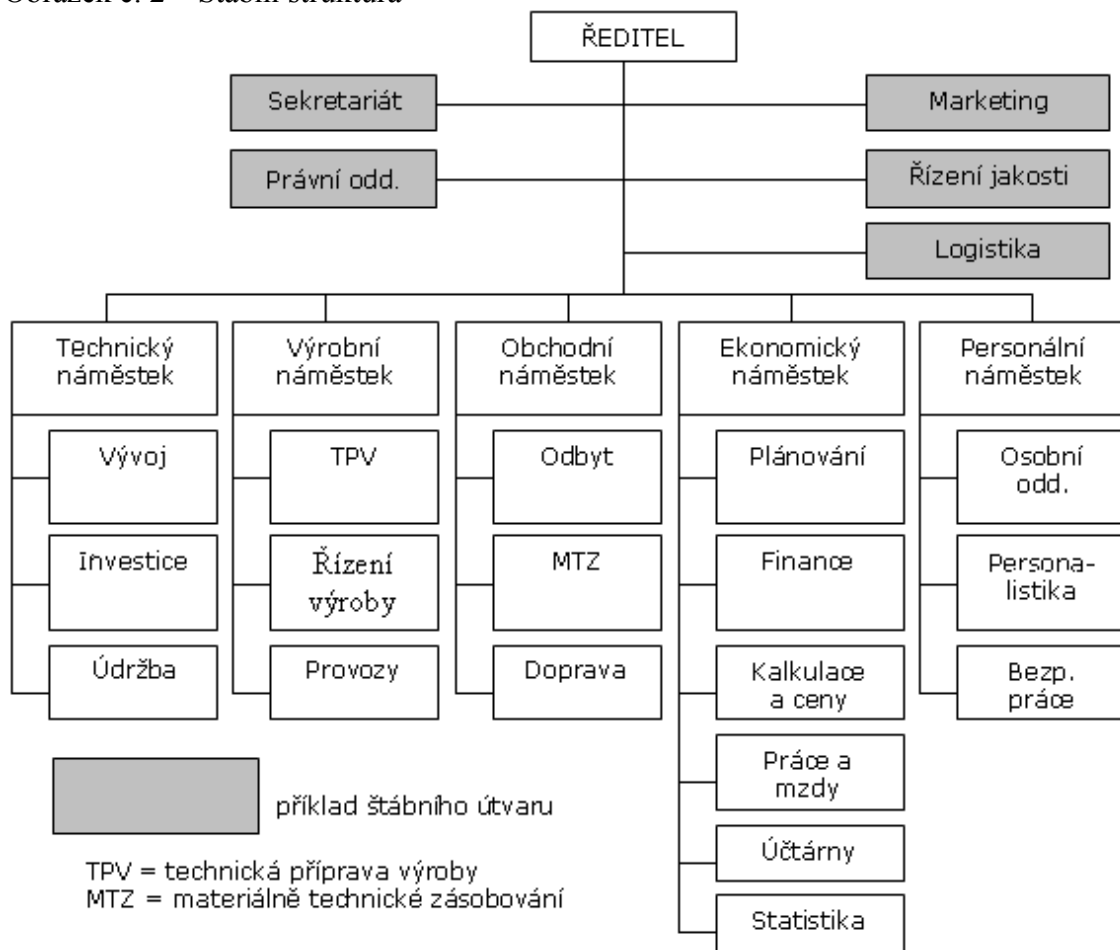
Obrázek č. 2 – Štábní struktura

ŘEDITEL

Sekretariát

Marketing

Právní odd.

Řízení jakosti

Logistika

Technický náměstek

Vývoj

Investice

Údržba

Výrobní náměstek

TPV

Řízení výroby

Provozy

Obchodní náměstek

Odbyt

MTZ

Doprava

Ekonomický náměstek

Plánování

Finance

Kalkulace a ceny

Práce a mzdy

Účtárny

Statistika

Personální náměstek

Osobní odd.

Personalistika

Bezp. práce

příklad štábního útvaru

TPV = technická příprava výroby
MTZ = materiálně technické zásobování